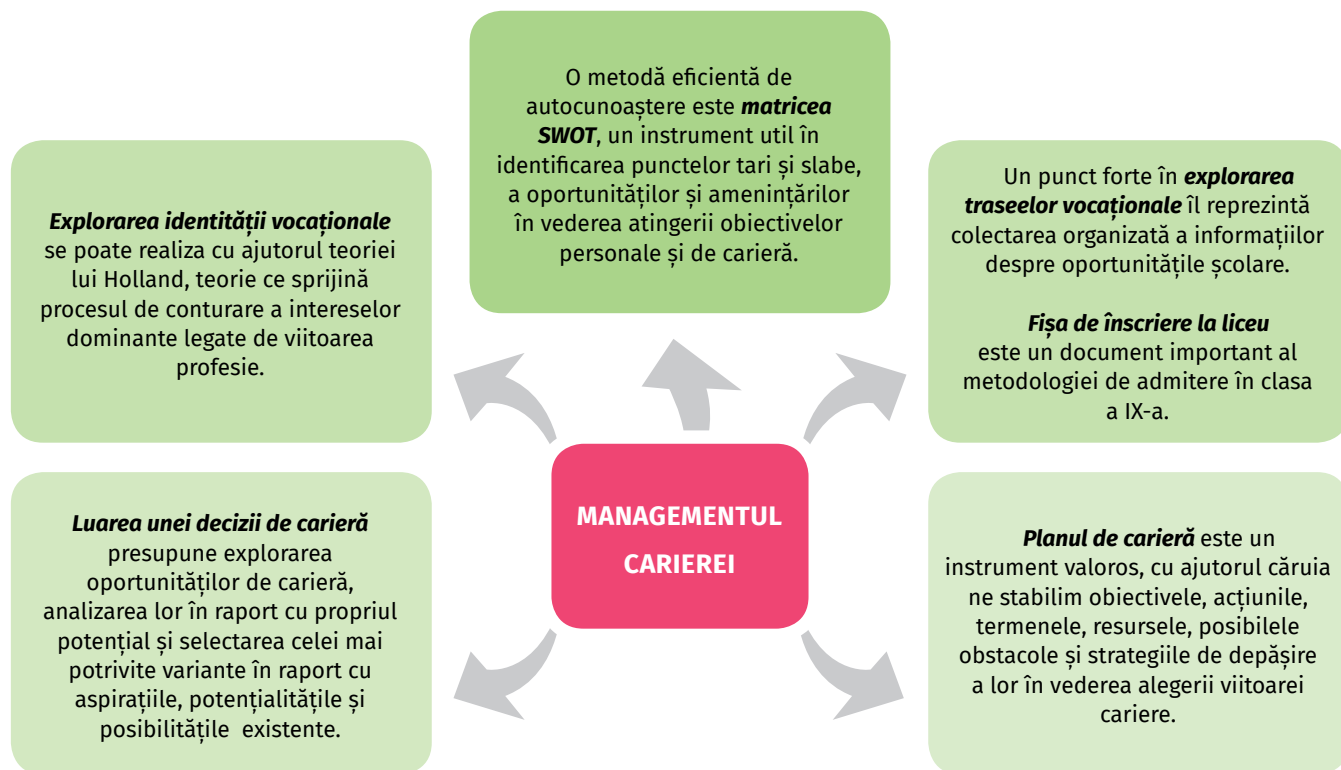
O metodă eficientă de autocunoaștere este ***matricea SWOT***, un instrument util în identificarea punctelor tari și slabe, a oportunităților și amenințărilor în vederea atingerii obiectivelor personale și de carieră.

***Explorarea identității vocaționale*** se poate realiza cu ajutorul teoriei lui Holland, teorie ce sprijină procesul de conturare a intereselor dominante legate de viitoarea profesie.

Un punct forte în ***explorarea traseelor vocaționale*** îl reprezintă colectarea organizată a informațiilor despre oportunitățile școlare.

***Fișa de înscriere la liceu*** este un document important al metodologiei de admitere în clasa a IX-a.

**MANAGEMENTUL CARIEREI**

***Luarea unei decizii de carieră*** presupune explorarea oportunităților de carieră, analizarea lor în raport cu propriul potențial și selectarea celei mai potrivite variante în raport cu aspirațiile, potențialitățile și posibilitățile existente.

***Planul de carieră*** este un instrument valoros, cu ajutorul căruia ne stabilim obiectivele, acțiunile, termenele, resursele, posibilele obstacole și strategiile de depășire a lor în vederea alegerii viitoarei cariere.